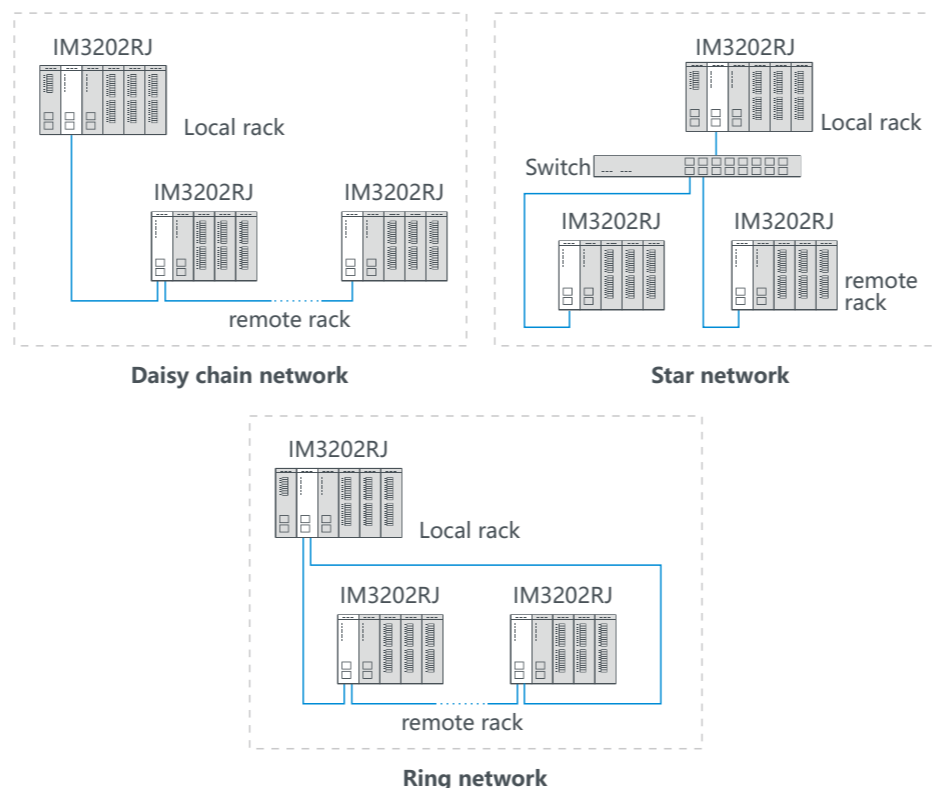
IM3202RJ

Local rack

IM3202RJ

IM3202RJ

remote rack

Daisy chain network

IM3202RJ

Local rack

Switch

IM3202RJ

IM3202RJ

remote rack

Star network

IM3202RJ

Local rack

IM3202RJ

IM3202RJ

remote rack

Ring network